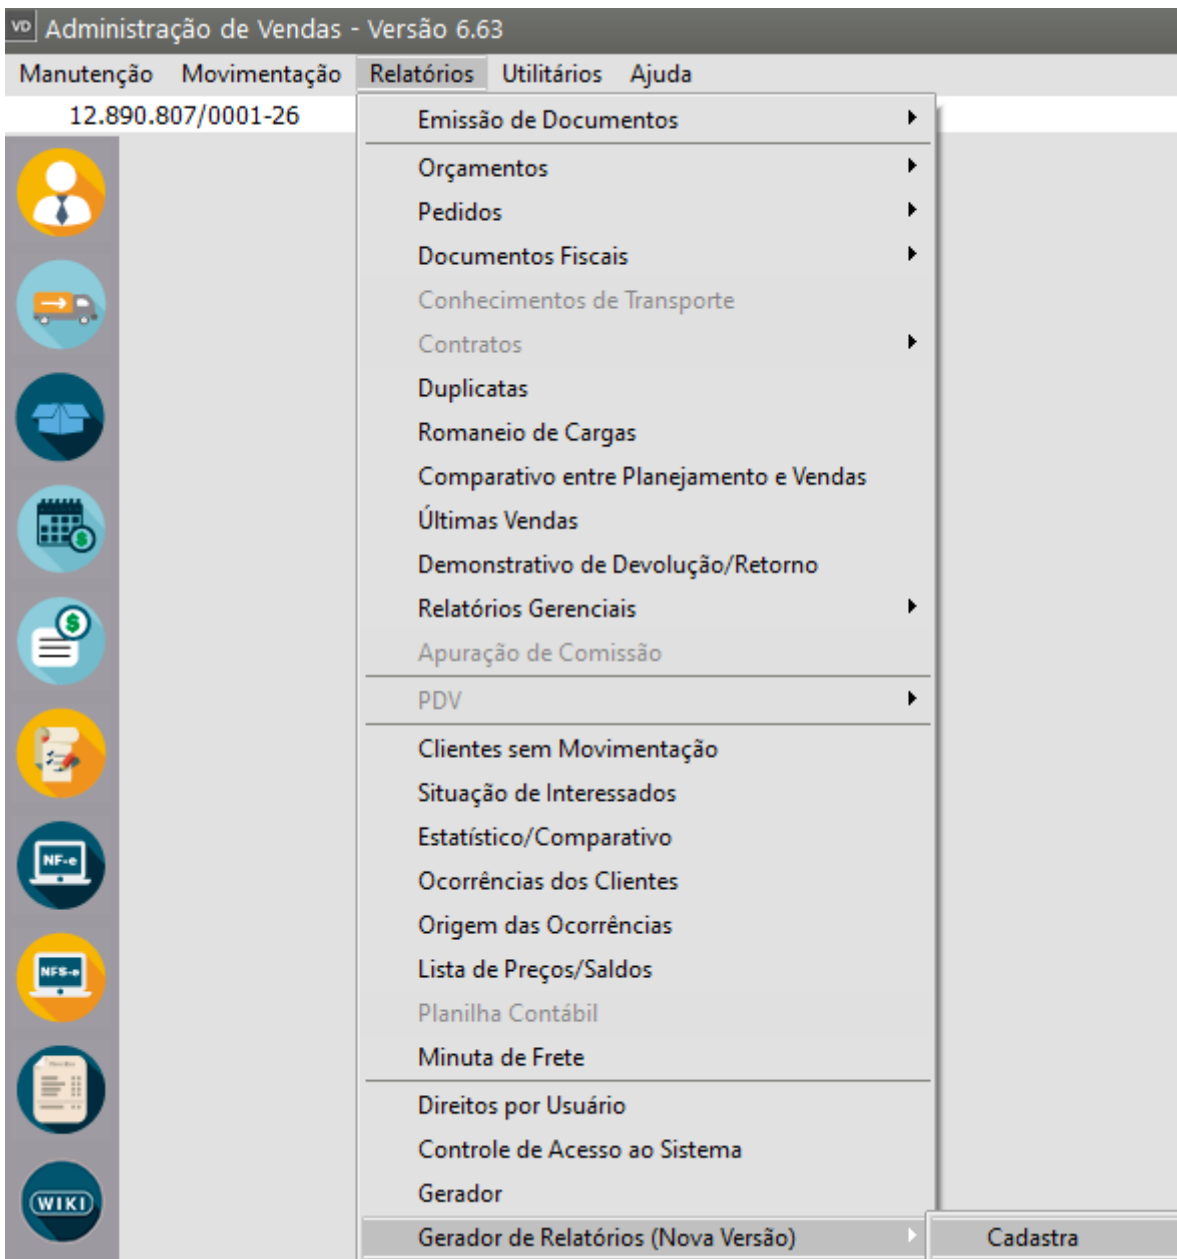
VD Administração de Vendas - Versão 6.63

Manutenção Movimentação Relatórios Utilitários Ajuda

12.890.807/0001-26

Emissão de Documentos
Orçamentos
Pedidos
Documentos Fiscais
Conhecimentos de Transporte
Contratos
Duplicatas
Romaneio de Cargas
Comparativo entre Planejamento e Vendas
Últimas Vendas
Demonstrativo de Devolução/Retorno
Relatórios Gerenciais
Apuração de Comissão
PDV
Clientes sem Movimentação
Situação de Interessados
Estatístico/Comparativo
Ocorrências dos Clientes
Origem das Ocorrências
Lista de Preços/Saldos
Planilha Contábil
Minuta de Frete
Direitos por Usuário
Controle de Acesso ao Sistema
Gerador
Gerador de Relatórios (Nova Versão)

Cadastra

NF-e
NFS-e
WIKI